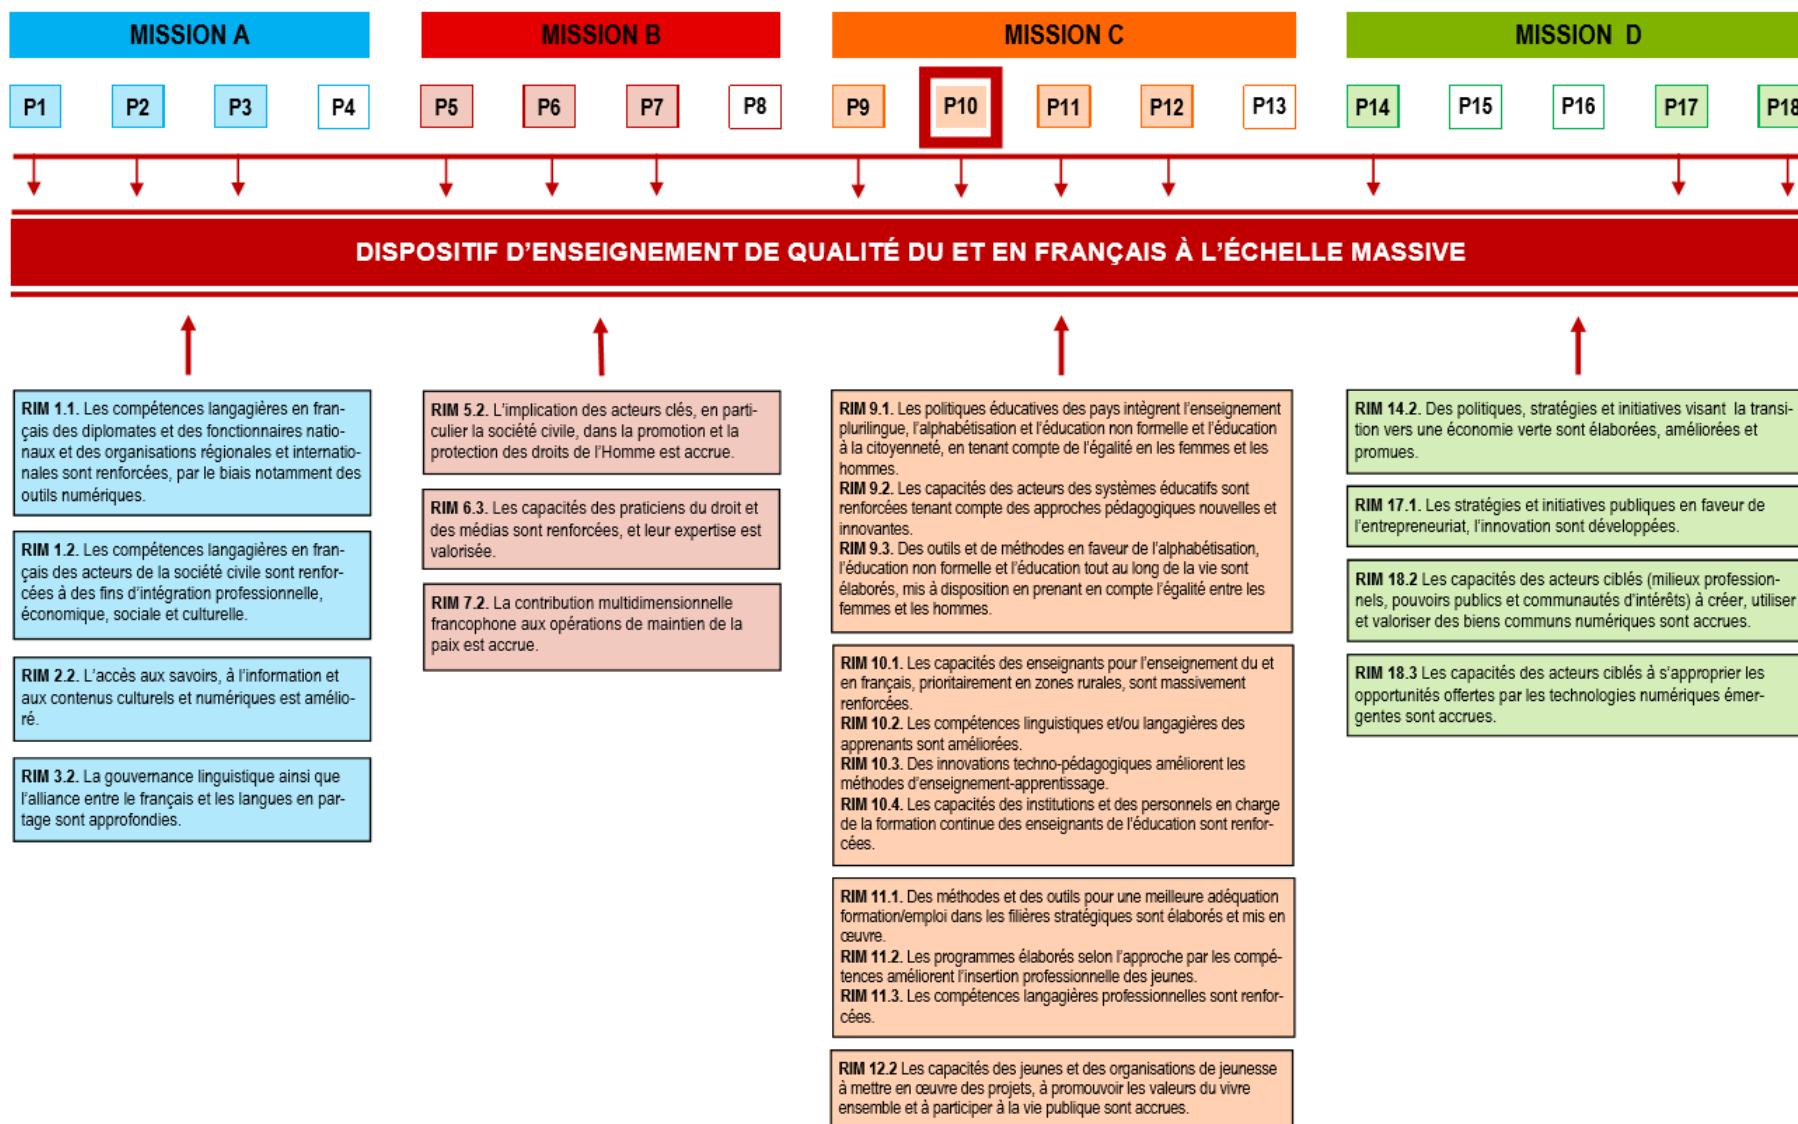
MISSION A

MISSION B

MISSION C

MISSION D

P1 P2 P3 P4 P5 P6 P7 P8 P9 P10 P11 P12 P13 P14 P15 P16 P17 P18

DISPOSITIF D'ENSEIGNEMENT DE QUALITÉ DU ET EN FRANÇAIS À L'ÉCHELLE MASSIVE

RIM 1.1. Les compétences langagières en français des diplomates et des fonctionnaires nationaux et des organisations régionales et internationales sont renforcées, par le biais notamment des outils numériques.

RIM 1.2. Les compétences langagières en français des acteurs de la société civile sont renforcées à des fins d'intégration professionnelle, économique, sociale et culturelle.

RIM 2.2. L'accès aux savoirs, à l'information et aux contenus culturels et numériques est amélioré.

RIM 3.2. La gouvernance linguistique ainsi que l'alliance entre le français et les langues en partage sont approfondies.

RIM 5.2. L'implication des acteurs clés, en particulier la société civile, dans la promotion et la protection des droits de l'Homme est accrue.

RIM 6.3. Les capacités des praticiens du droit et des médias sont renforcées, et leur expertise est valorisée.

RIM 7.2. La contribution multidimensionnelle francophone aux opérations de maintien de la paix est accrue.

RIM 9.1. Les politiques éducatives des pays intègrent l'enseignement plurilingue, l'alphabétisation et l'éducation non formelle et l'éducation à la citoyenneté, en tenant compte de l'égalité en les femmes et les hommes.
RIM 9.2. Les capacités des acteurs des systèmes éducatifs sont renforcées tenant compte des approches pédagogiques nouvelles et innovantes.
RIM 9.3. Des outils et de méthodes en faveur de l'alphabétisation, l'éducation non formelle et l'éducation tout au long de la vie sont élaborés, mis à disposition en prenant en compte l'égalité entre les femmes et les hommes.

RIM 10.1. Les capacités des enseignants pour l'enseignement du et en français, prioritairement en zones rurales, sont massivement renforcées.
RIM 10.2. Les compétences linguistiques et/ou langagières des apprenants sont améliorées.
RIM 10.3. Des innovations techno-pédagogiques améliorent les méthodes d'enseignement-apprentissage.
RIM 10.4. Les capacités des institutions et des personnels en charge de la formation continue des enseignants de l'éducation sont renforcées.

RIM 11.1. Des méthodes et des outils pour une meilleure adéquation formation/emploi dans les filières stratégiques sont élaborés et mis en œuvre.
RIM 11.2. Les programmes élaborés selon l'approche par les compétences améliorent l'insertion professionnelle des jeunes.
RIM 11.3. Les compétences langagières professionnelles sont renforcées.

RIM 12.2 Les capacités des jeunes et des organisations de jeunesse à mettre en œuvre des projets, à promouvoir les valeurs du vivre ensemble et à participer à la vie publique sont accrues.

RIM 14.2. Des politiques, stratégies et initiatives visant la transition vers une économie verte sont élaborées, améliorées et promues.

RIM 17.1. Les stratégies et initiatives publiques en faveur de l'entrepreneuriat, l'innovation sont développées.

RIM 18.2 Les capacités des acteurs ciblés (milieux professionnels, pouvoirs publics et communautés d'intérêts) à créer, utiliser et valoriser des biens communs numériques sont accrues.

RIM 18.3 Les capacités des acteurs ciblés à s'approprier les opportunités offertes par les technologies numériques émergentes sont accrues.